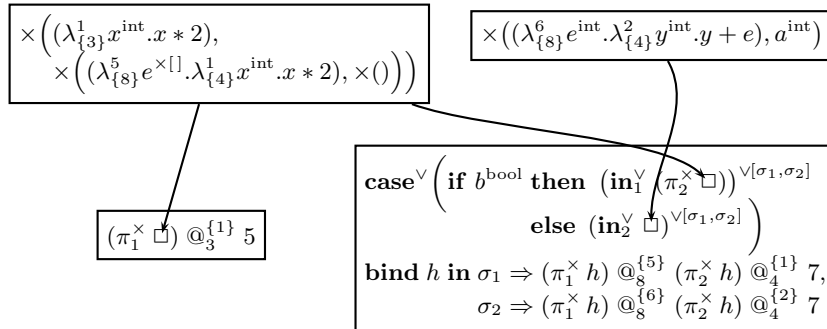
$\times\Big((\lambda^1_{\{3\}} x^{\text{int}}.x * 2),$
$\times\Big((\lambda^5_{\{8\}} e^{\times[]}.\lambda^1_{\{4\}} x^{\text{int}}.x * 2), \times()\Big)\Big)$

$\times\big((\lambda^6_{\{8\}} e^{\text{int}}.\lambda^2_{\{4\}} y^{\text{int}}.y + e), a^{\text{int}}\big)$

$(\pi^\times_1 \,\square)\ @^{\{1\}}_3\ 5$

$\textbf{case}^\vee\Big(\textbf{if } b^{\text{bool}} \textbf{ then } (\textbf{in}^\vee_1\ (\pi^\times_2 \,\square))^{\vee[\sigma_1,\sigma_2]}$
$\textbf{else } (\textbf{in}^\vee_2\ \square)^{\vee[\sigma_1,\sigma_2]}\Big)$
$\textbf{bind } h \textbf{ in } \sigma_1 \Rightarrow (\pi^\times_1\ h)\ @^{\{5\}}_8\ (\pi^\times_2\ h)\ @^{\{1\}}_4\ 7,$
$\sigma_2 \Rightarrow (\pi^\times_1\ h)\ @^{\{6\}}_8\ (\pi^\times_2\ h)\ @^{\{2\}}_4\ 7$